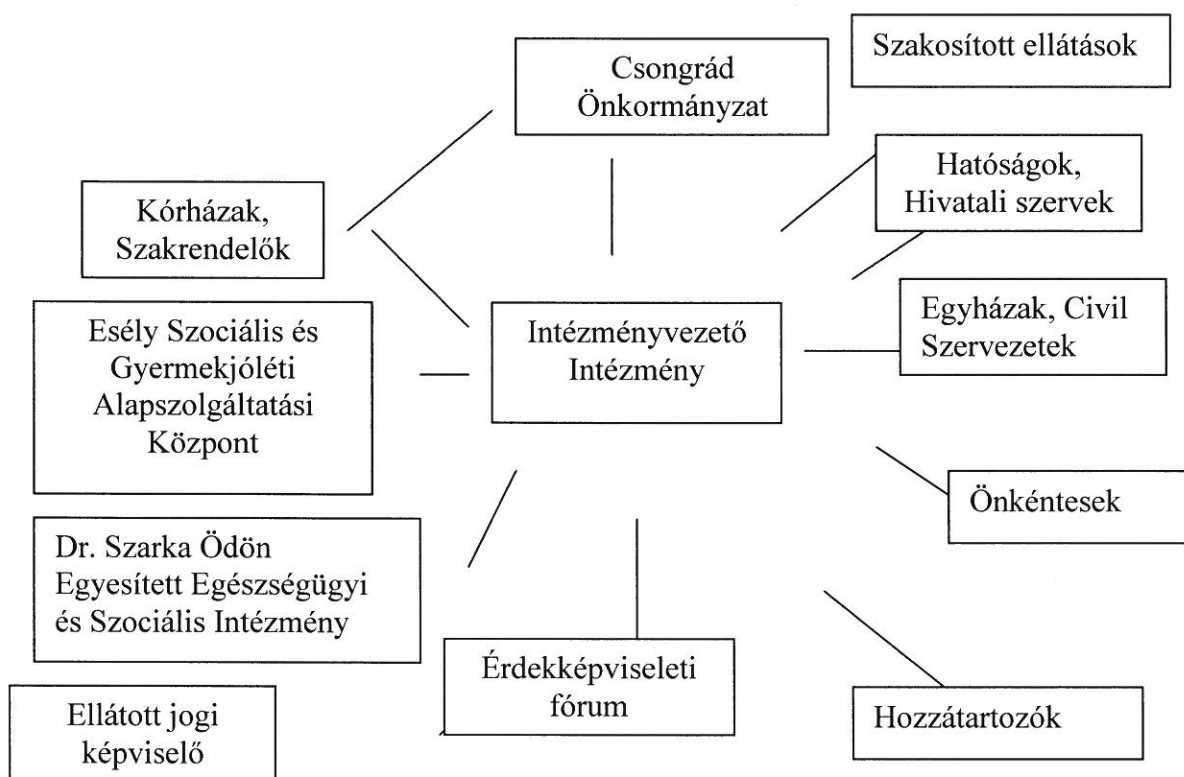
Szakosított ellátások

Csongrád Önkormányzat

Hatóságok, Hivatali szervek

Kórházak, Szakrendelők

Esély Szociális és Gyermekjóléti Alapszolgáltatási Központ

Intézményvezető Intézmény

Egyházak, Civil Szervezetek

Önkéntesek

Dr. Szarka Ödön Egyesített Egészségügyi és Szociális Intézmény

Érdekképviseleti fórum

Hozzátartozók

Ellátott jogi képviselő